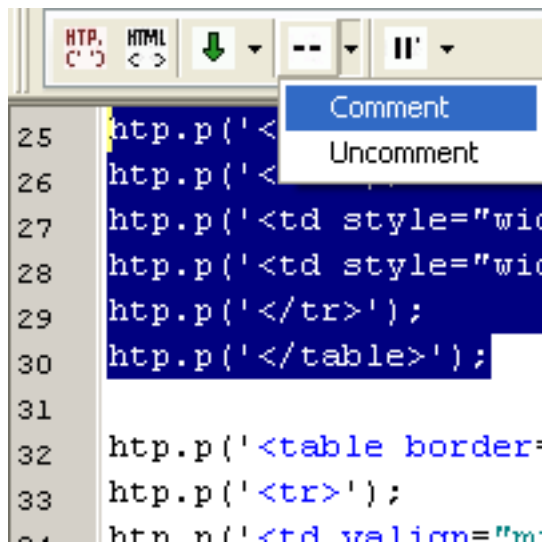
HTP. C' ') HTML < >

--

II'

Comment
Uncomment

25 htp.p('<
26 htp.p('<
27 htp.p('<td style="wi
28 htp.p('<td style="wi
29 htp.p('</tr>');
30 htp.p('</table>');
31
32 htp.p('<table border=
33 htp.p('<tr>');
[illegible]